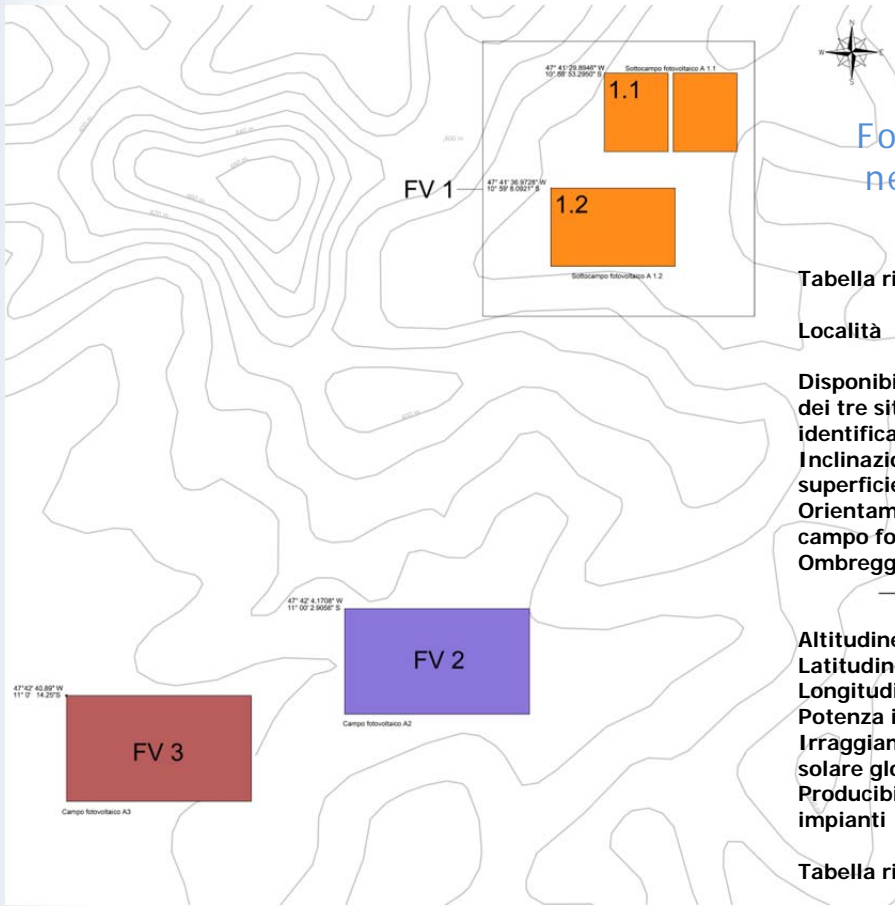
N
W
S

47° 41' 29.8946" W
10° 58' 53.2950" S
Sottocampo fotovoltaico A 1.1
1.1

FV 1
47° 41' 36.9728" W
10° 59' 8.0921" S
1.2
Sottocampo fotovoltaico A 1.2

Fo
ne

Tabella ri

Località

Disponibi
dei tre sit
identifica
Inclinazio
superficie
Orientam
campo fo
Ombregg

47° 42' 4.1708" W
11° 00' 2.9056" S
FV 2
Campo fotovoltaico A2

47°42' 40.89" W
11° 0' 14.25"S
FV 3
Campo fotovoltaico A3

Altitudine
Latitudin
Longitudi
Potenza i
Irraggiam
solare glo
Producibi
impianti

Tabella ri